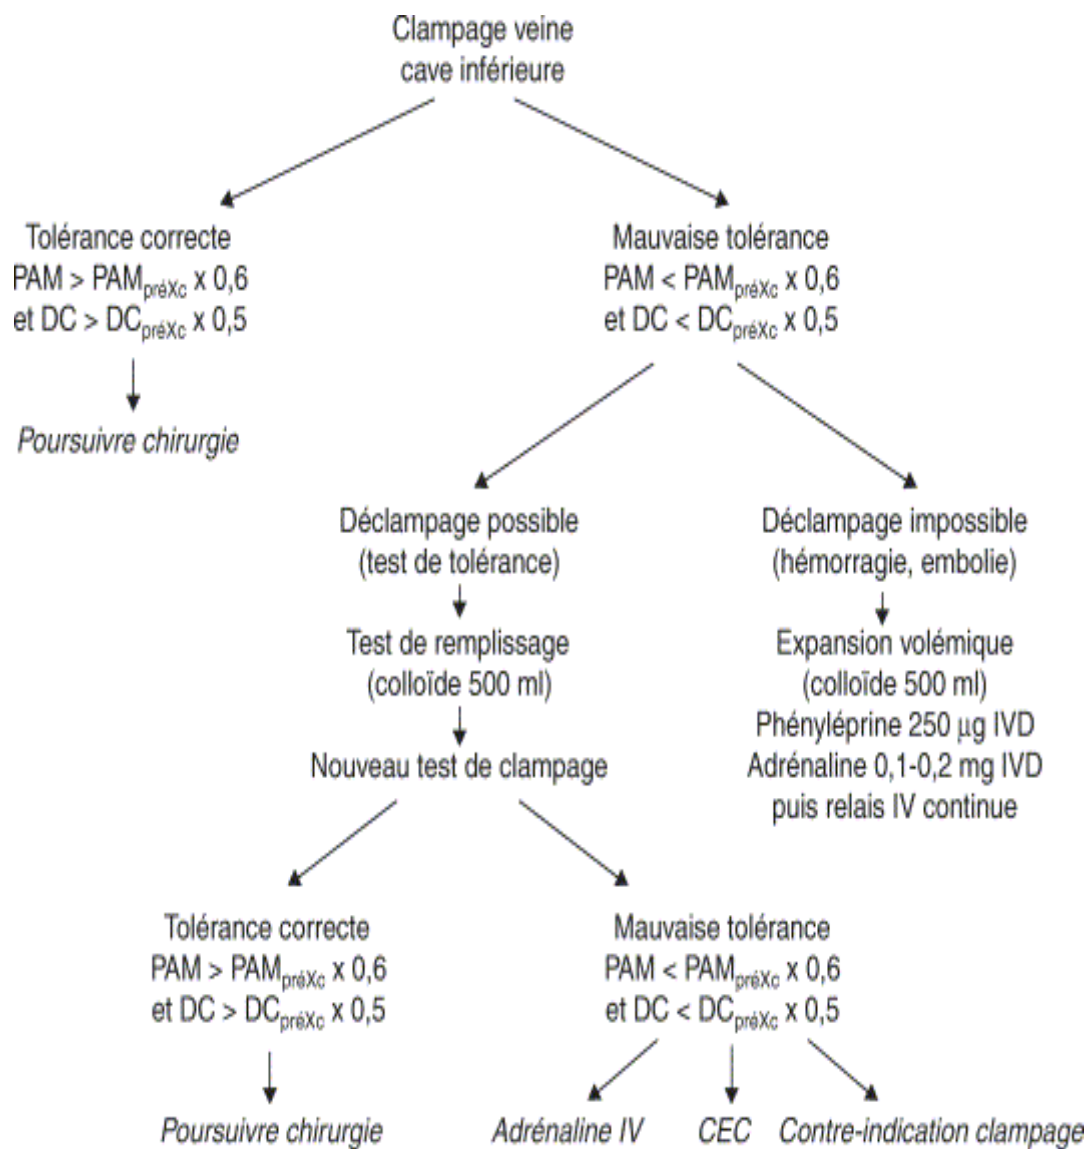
Clampage veine cave inférieure

Tolérance correcte
PAM > $PAM_{préXc}$ x 0,6
et DC > $DC_{préXc}$ x 0,5

Poursuivre chirurgie

Mauvaise tolérance
PAM < $PAM_{préXc}$ x 0,6
et DC < $DC_{préXc}$ x 0,5

Déclampage possible
(test de tolérance)

Test de remplissage
(colloïde 500 ml)

Nouveau test de clampage

Déclampage impossible
(hémorragie, embolie)

Expansion volémique
(colloïde 500 ml)
Phényléprine 250 µg IVD
Adrénaline 0,1-0,2 mg IVD
puis relais IV continue

Tolérance correcte
PAM > $PAM_{préXc}$ x 0,6
et DC > $DC_{préXc}$ x 0,5

Poursuivre chirurgie

Mauvaise tolérance
PAM < $PAM_{préXc}$ x 0,6
et DC < $DC_{préXc}$ x 0,5

Adrénaline IV

CEC

Contre-indication clampage